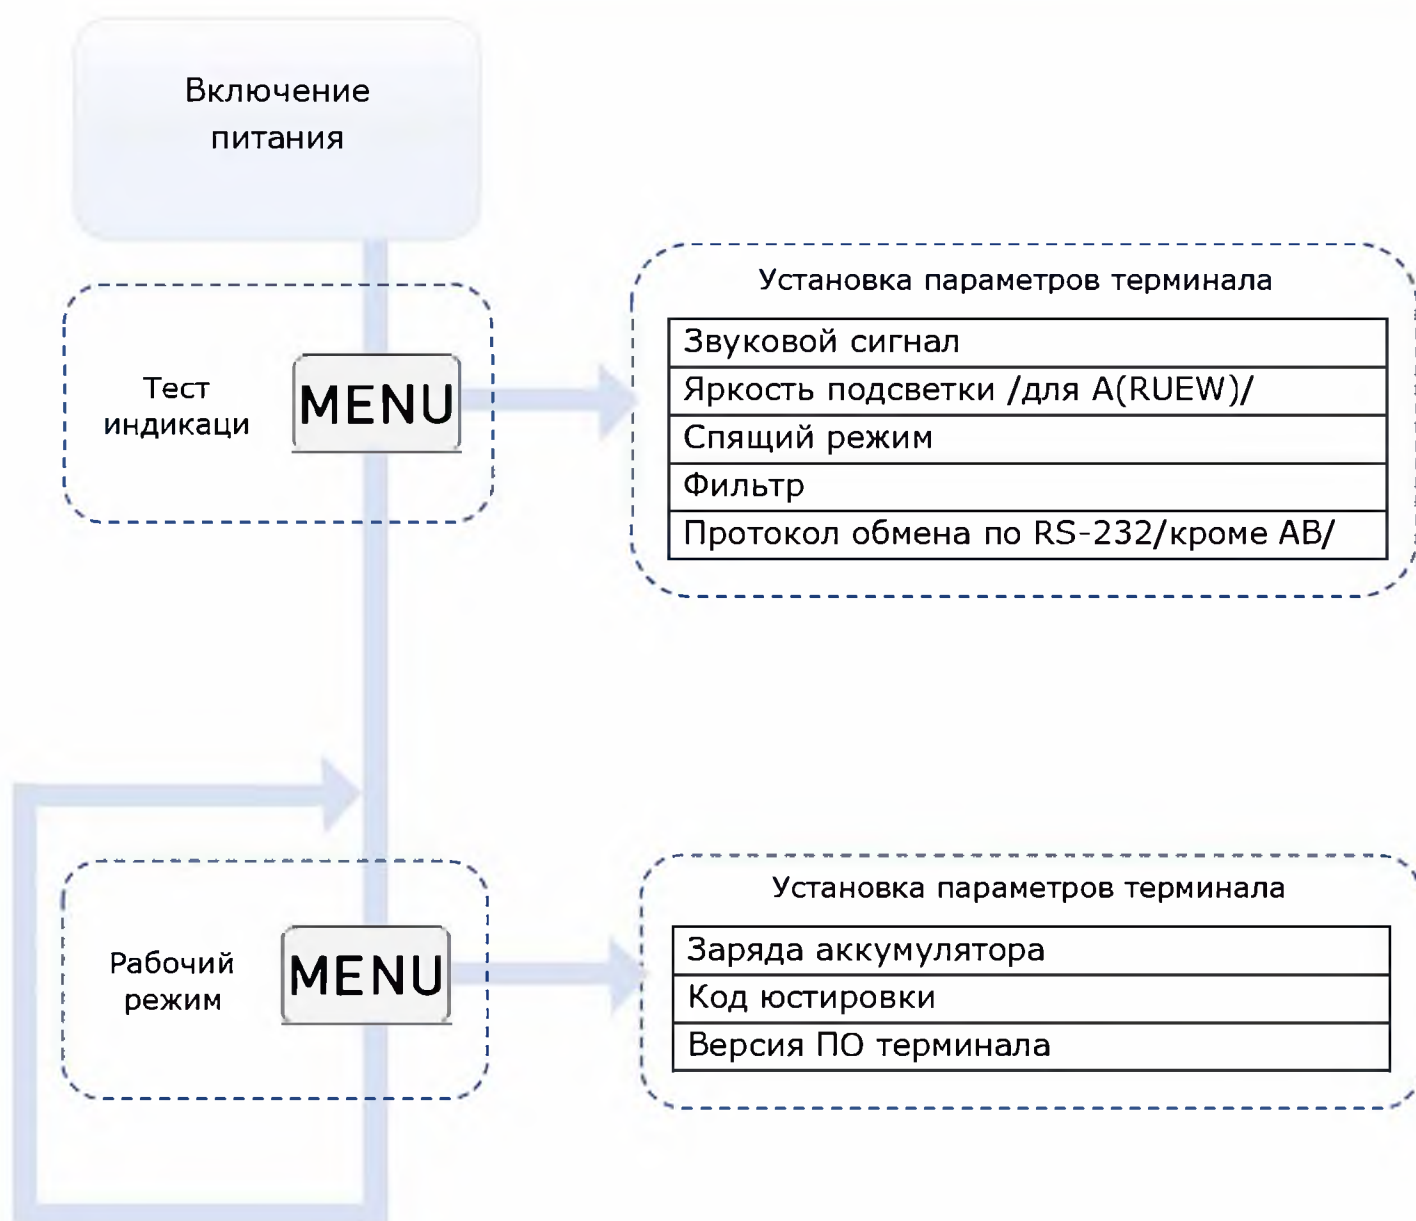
Включение питания

Тест индикаци

MENU

Установка параметров терминала

| Звуковой сигнал |
|---|
| Яркость подсветки /для A(RUEW)/ |
| Спящий режим |
| Фильтр |
| Протокол обмена по RS-232/кроме AB/ |

Рабочий режим

MENU

Установка параметров терминала

| Заряда аккумулятора |
|---|
| Код юстировки |
| Версия ПО терминала |